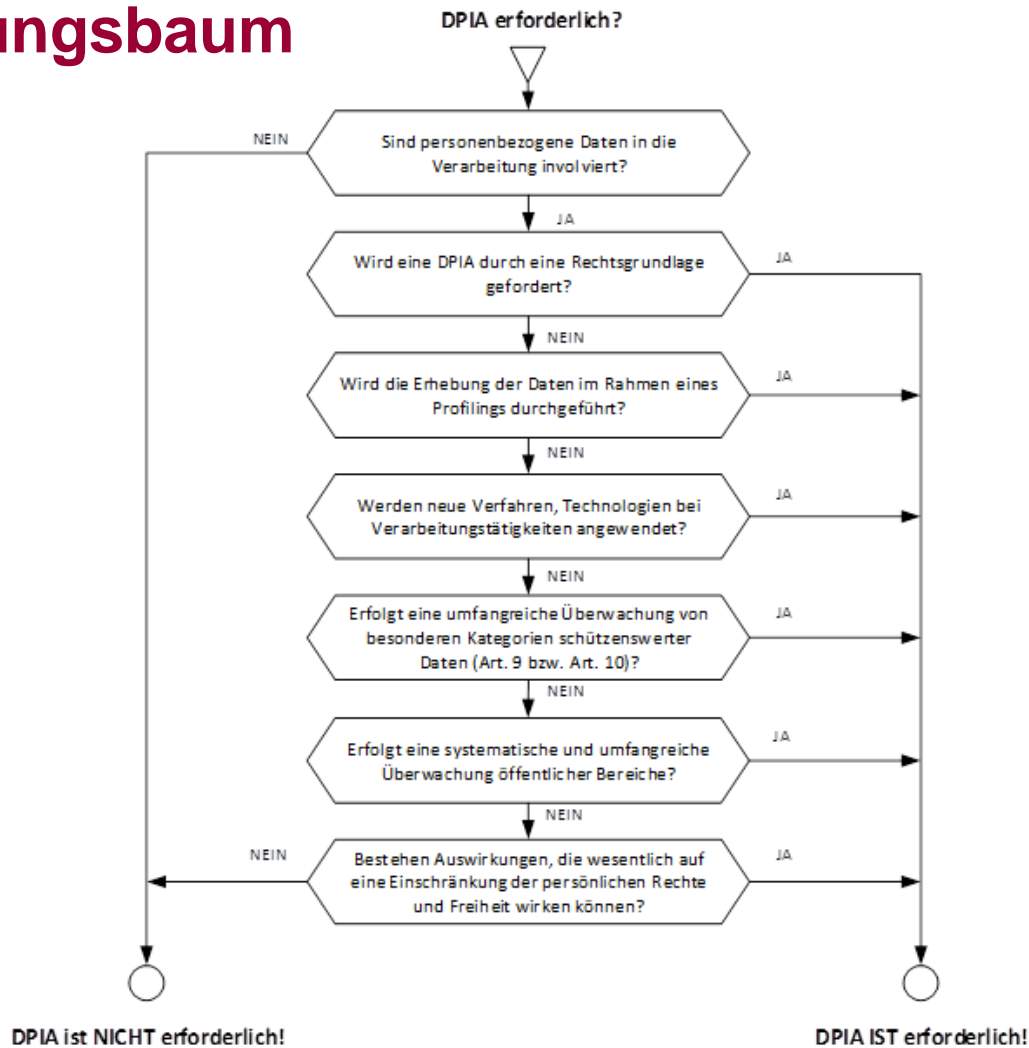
ungsbaum

DPIA erforderlich?

NEIN

Sind personenbezogene Daten in die Verarbeitung involviert?

JA

Wird eine DPIA durch eine Rechtsgrundlage gefordert?

JA

NEIN

Wird die Erhebung der Daten im Rahmen eines Profilings durchgeführt?

JA

NEIN

Werden neue Verfahren, Technologien bei Verarbeitungstätigkeiten angewendet?

JA

NEIN

Erfolgt eine umfangreiche Überwachung von besonderen Kategorien schützenswerter Daten (Art. 9 bzw. Art. 10)?

JA

NEIN

Erfolgt eine systematische und umfangreiche Überwachung öffentlicher Bereiche?

JA

NEIN

NEIN

Bestehen Auswirkungen, die wesentlich auf eine Einschränkung der persönlichen Rechte und Freiheit wirken können?

JA

DPIA ist NICHT erforderlich!

DPIA IST erforderlich!